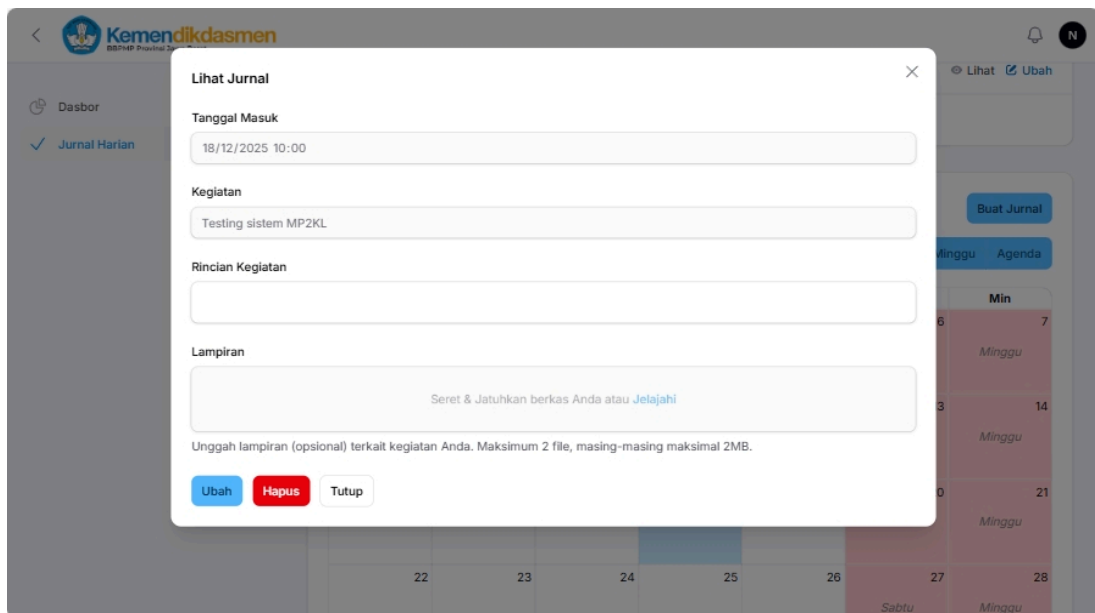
Kemendikdasmen
BBPMP Provinsi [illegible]

N

Dasbor
Jurnal Harian

Lihat Ubah

Buat Jurnal

Minggu Agenda

Min
6 7
Minggu
3 14
Minggu
0 21
Minggu
22 23 24 25 26 27 28
Sabtu Minggu

Lihat Jurnal

×

Tanggal Masuk
18/12/2025 10:00

Kegiatan
Testing sistem MP2KL

Rincian Kegiatan

Lampiran
Seret & Jatuhkan berkas Anda atau Jelajahi

Unggah lampiran (opsional) terkait kegiatan Anda. Maksimum 2 file, masing-masing maksimal 2MB.

Ubah Hapus Tutup